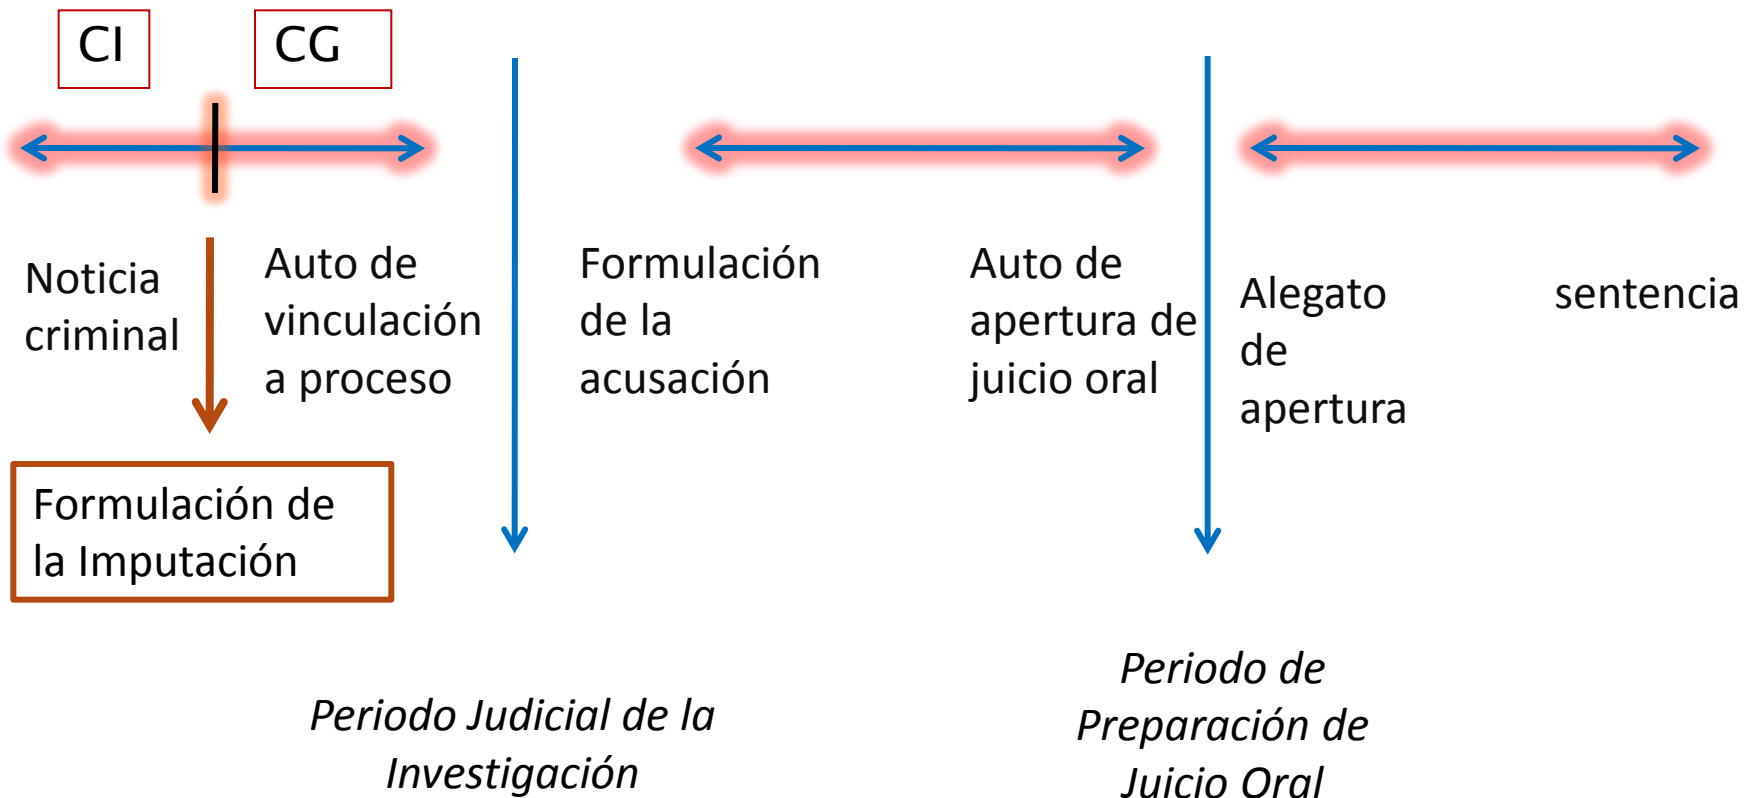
CI

CG

Noticia criminal

Auto de vinculación a proceso

Formulación de la acusación

Auto de apertura de juicio oral

Alegato de apertura

sentencia

Formulación de la Imputación

*Periodo Judicial de la Investigación*

*Periodo de Preparación de Juicio Oral*